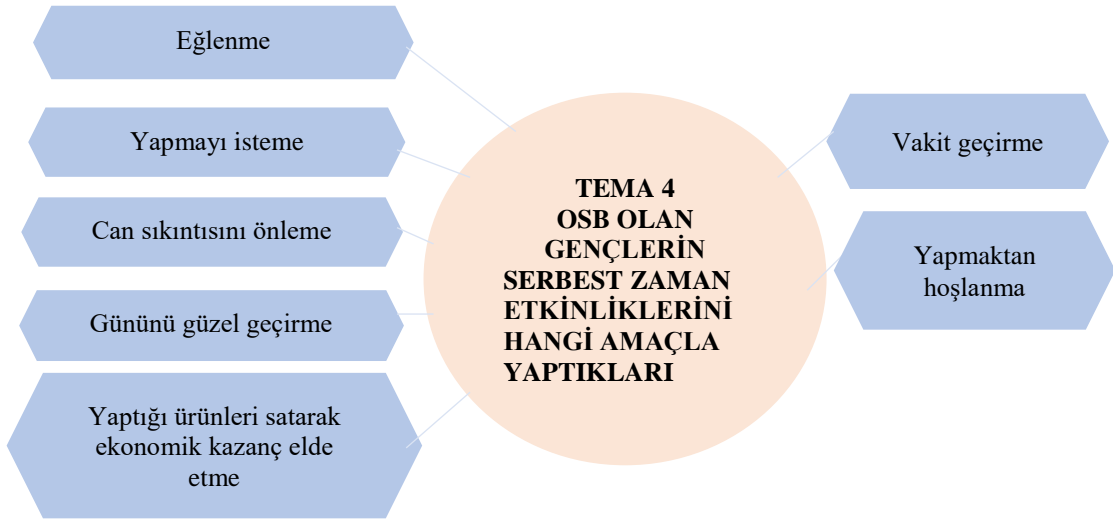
Eğlenme

Yapmayı isteme

Can sıkıntısını önleme

Gününü güzel geçirme

Yaptığı ürünleri satarak ekonomik kazanç elde etme

TEMA 4
OSB OLAN GENÇLERİN SERBEST ZAMAN ETKİNLİKLERİNİ HANGİ AMAÇLA YAPTIKLARI

Vakit geçirme

Yapmaktan hoşlanma